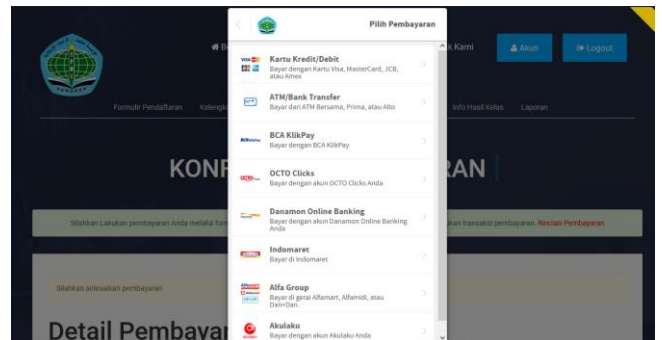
Pilih Pembayaran

Kartu Kredit/Debit
Bayar dengan Kartu Visa, MasterCard, JCB, atau Amex

ATM/Bank Transfer
Bayar dari ATM Bersama, Prima, atau Alto

BCA KlikPay
Bayar dengan BCA KlikPay

OCTO Clicks
Bayar dengan akun OCTO Clicks Anda

Danamon Online Banking
Bayar dengan akun Danamon Online Banking Anda

Indomaret
Bayar di Indomaret

Alfa Group
Bayar di gerai Alfamart, Alfamidi, atau Dan+Dan.

Akulaku
Bayar dengan akun Akulaku Anda

k Kami
Akun
Logout

Formulir Pendaftaran
Kelengk
Info Hasil Kelas
Laporan

KONF
RAN

Silahkan Lakukan pembayaran Anda melalui for
kan transaksi pembayaran. Rincian Pembayaran

Silahkan selesaikan pembayaran

Detail Pembayar